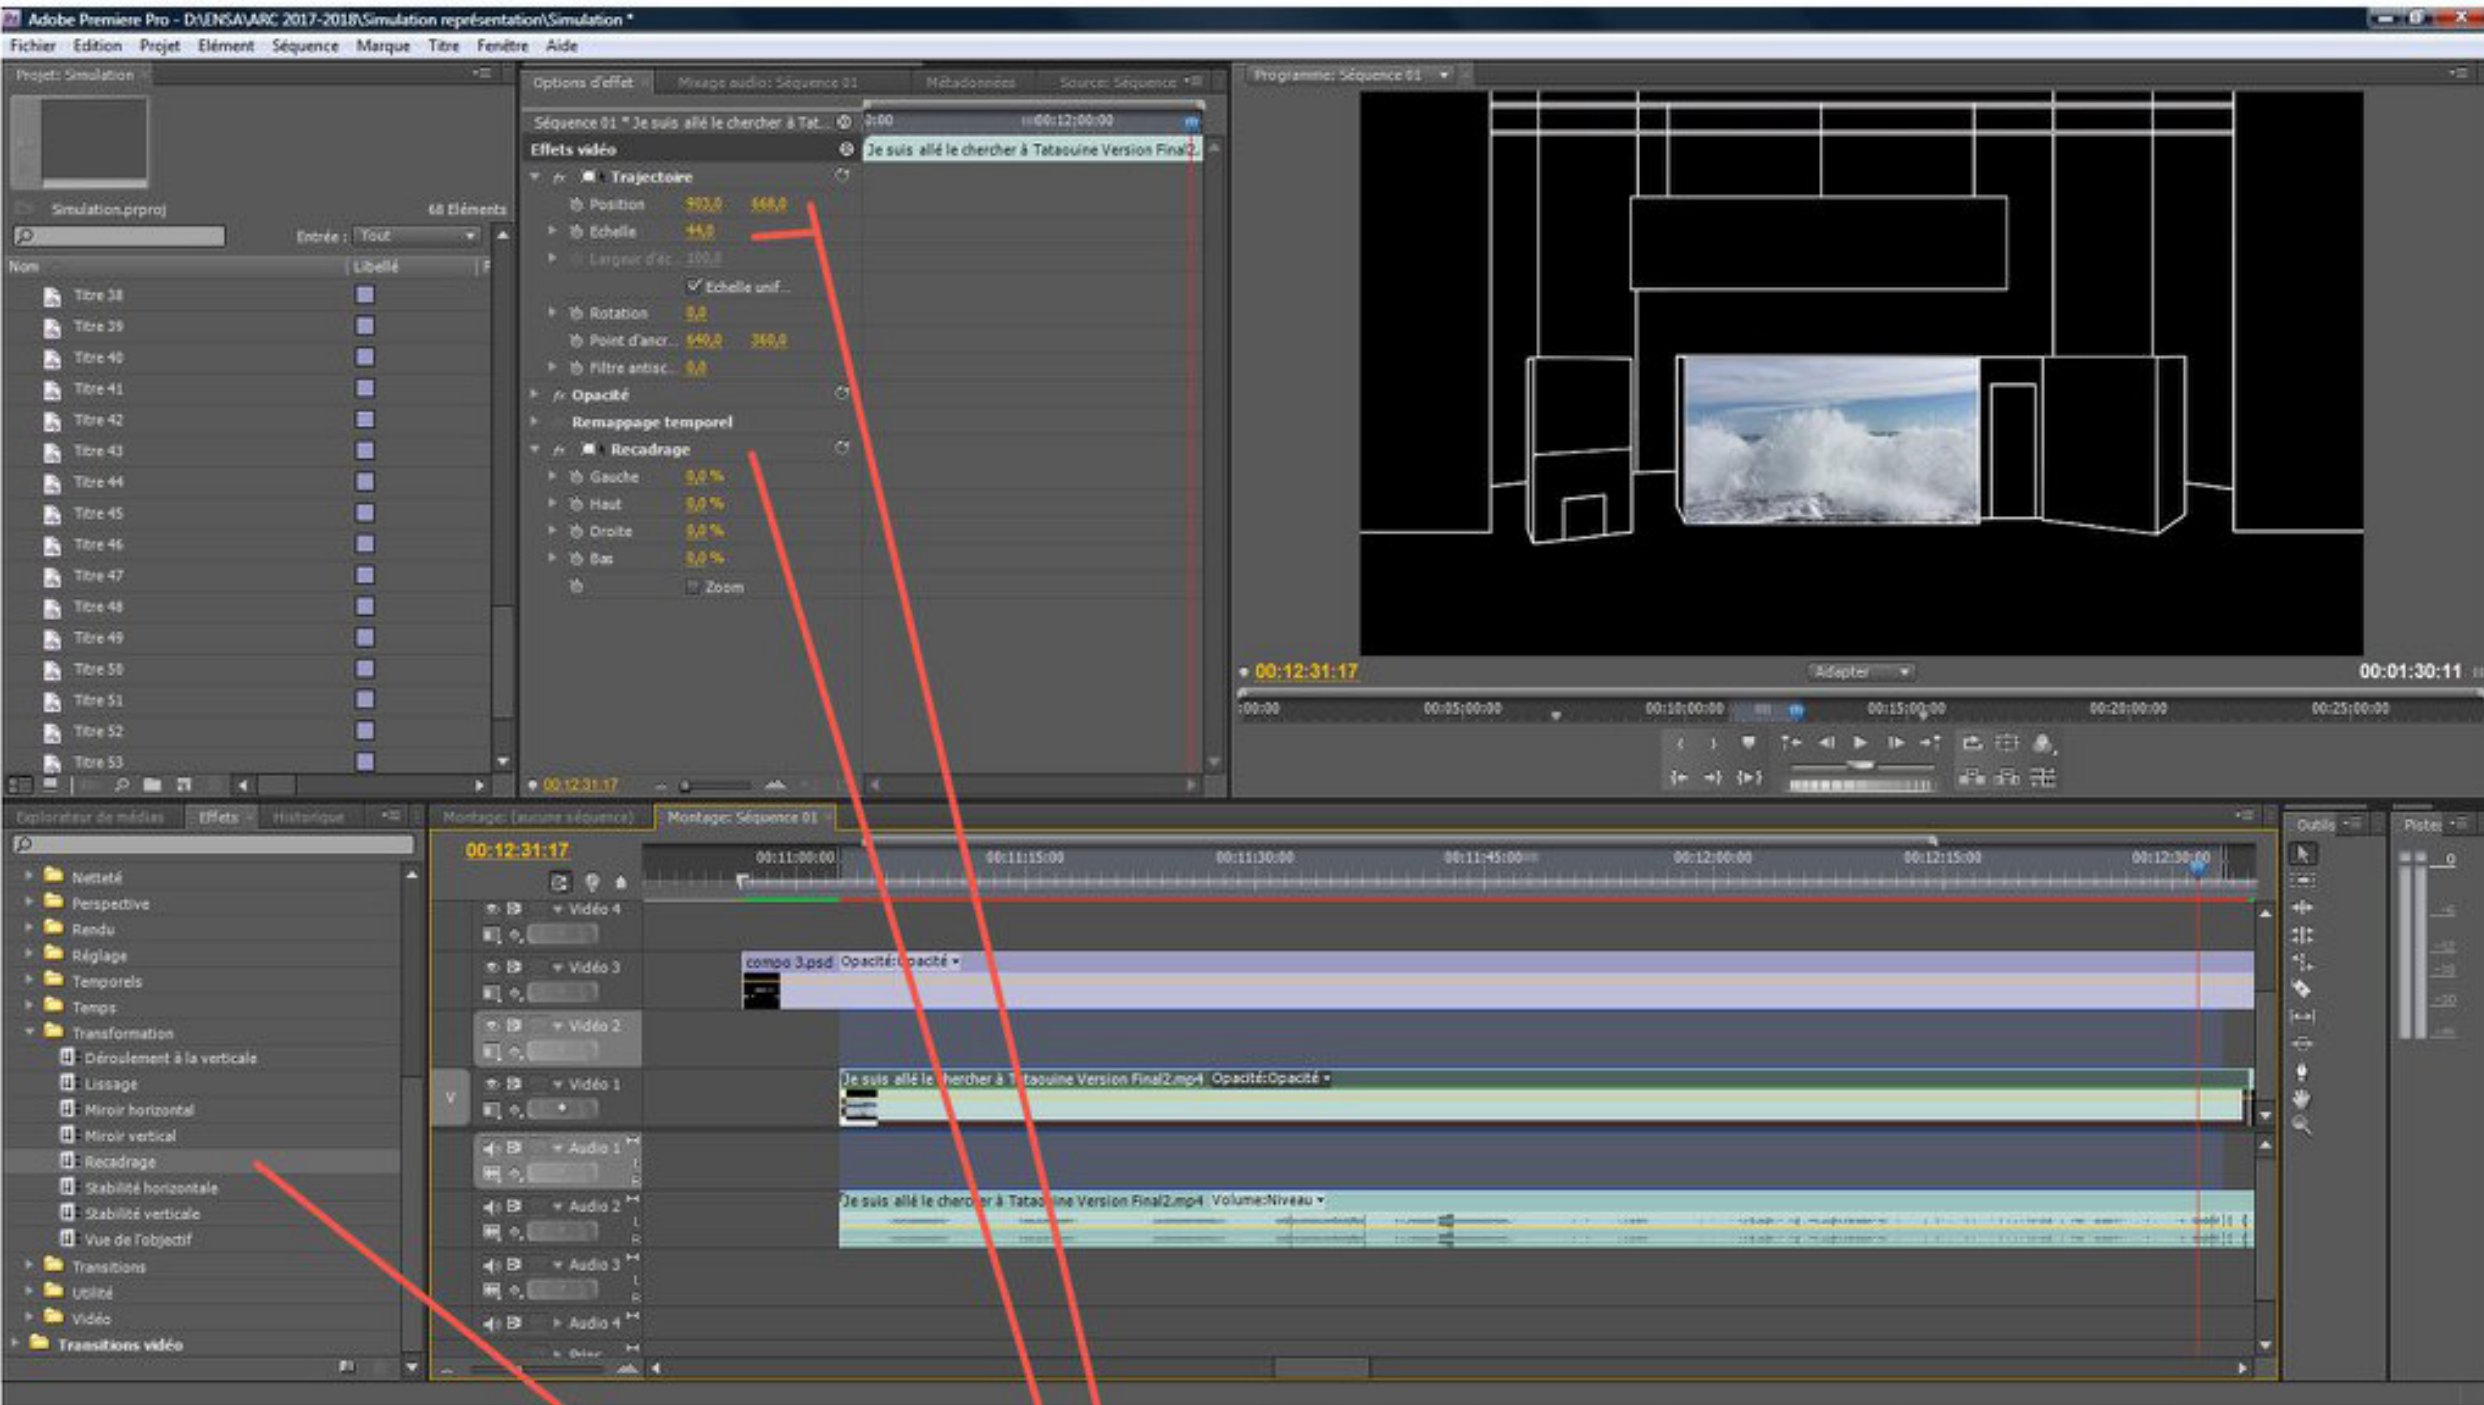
Adobe Premiere Pro - D:\ENSA\ARC 2017-2018\Simulation représentation\Simulation *

Fichier Edition Projet Elément Séquence Marque Titre Fenêtre Aide

Projet: Simulation

Simulation.prproj 68 Eléments

Entrée : Tout

Nom Libellé

Titre 38
Titre 39
Titre 40
Titre 41
Titre 42
Titre 43
Titre 44
Titre 45
Titre 46
Titre 47
Titre 48
Titre 49
Titre 50
Titre 51
Titre 52
Titre 53

Options d'effet Mixage audio: Séquence 01 Métadonnées Source: Séquence

Séquence 01 * Je suis allé le chercher à Tat... 0:00 00:12:00:00

Effets vidéo Je suis allé le chercher à Tataouine Version Final2.

Trajectoire
Position 903,0 668,0
Echelle 44,0
Largeur d'éc 100,0
Echelle unif...
Rotation 0,0
Point d'ancr... 640,0 360,0
Filtre antisc... 0,0
Opacité
Remappage temporel
Recadrage
Gauche 0,0 %
Haut 0,0 %
Droite 0,0 %
Bas 0,0 %
Zoom

00:12:31:17

Programme: Séquence 01

00:12:31:17 Adapter 00:01:30:11

00:00 00:05:00:00 00:10:00:00 00:15:00:00 00:20:00:00 00:25:00:00

Explorateur de médias Effets Historique

Netteté
Perspective
Rendu
Réglage
Temporels
Temps
Transformation
Déroulement à la verticale
Lissage
Miroir horizontal
Miroir vertical
Recadrage
Stabilité horizontale
Stabilité verticale
Vue de l'objectif
Transitions
Utilité
Vidéo
Transitions vidéo

Montage: (aucune séquence) Montage: Séquence 01

00:12:31:17

00:11:00:00 00:11:15:00 00:11:30:00 00:11:45:00 00:12:00:00 00:12:15:00 00:12:30:00

Vidéo 4
Vidéo 3 compo 3.psd Opacité:Opacité
Vidéo 2
Vidéo 1 Je suis allé le chercher à Tataouine Version Final2.mp4 Opacité:Opacité
Audio 1
Audio 2 Je suis allé le chercher à Tataouine Version Final2.mp4 Volume:Niveau
Audio 3
Audio 4

Outils

Pistes